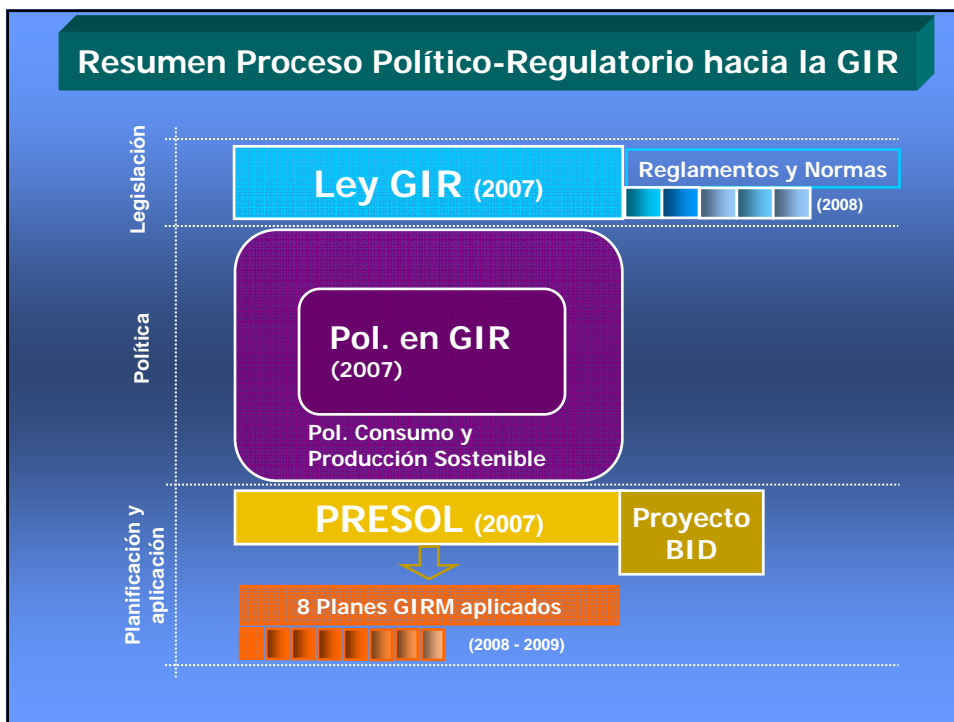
Resumen Proceso Político-Regulatorio hacia la GIR

Legislación

Ley GIR (2007)

Reglamentos y Normas

(2008)

Política

Pol. en GIR (2007)

Pol. Consumo y Producción Sostenible

Planificación y aplicación

PRESOL (2007)

Proyecto BID

8 Planes GIRM aplicados

(2008 - 2009)